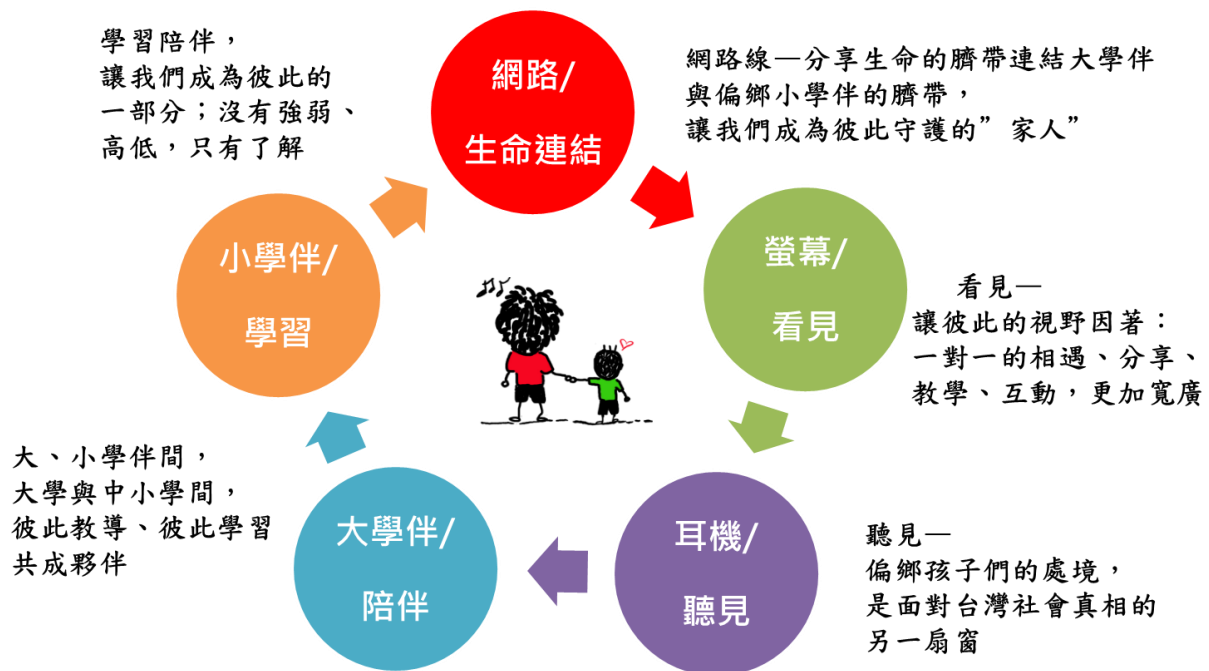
學習陪伴，
讓我們成為彼此的
一部分；沒有強弱、
高低，只有了解

網路/
生命連結

網路線—分享生命的臍帶連結大學伴
與偏鄉小學伴的臍帶，
讓我們成為彼此守護的”家人”

小學伴/
學習

螢幕/
看見

看見—
讓彼此的視野因著：
一對一的相遇、分享、
教學、互動，更加寬廣

大、小學伴間，
大學與中小學間，
彼此教導、彼此學習
共成夥伴

大學伴/
陪伴

耳機/
聽見

聽見—
偏鄉孩子們的處境，
是面對台灣社會真相的
另一扇窗